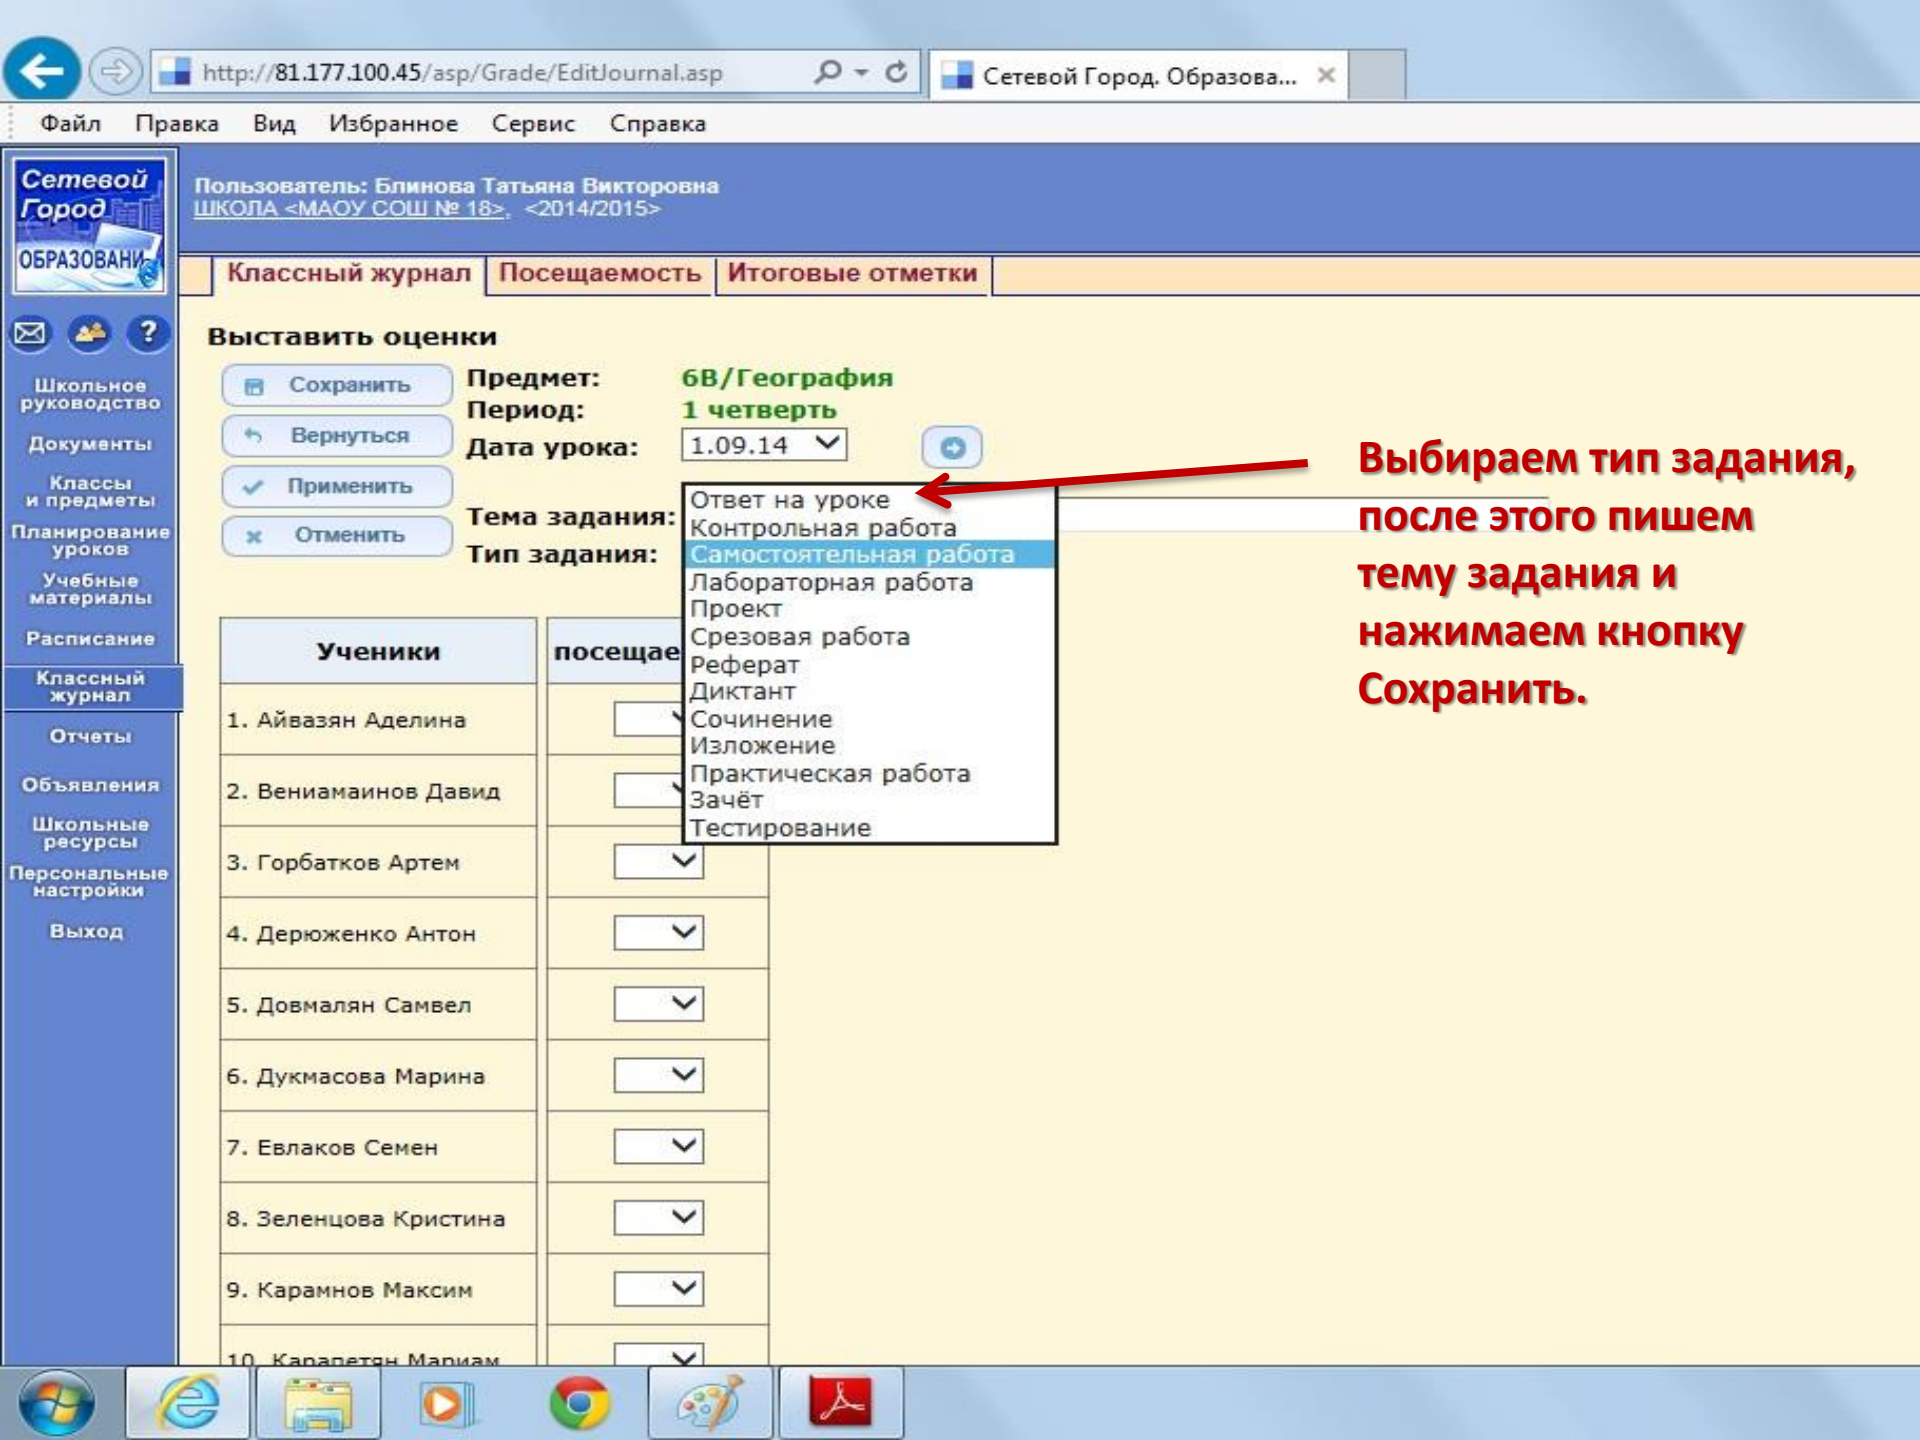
http://81.177.100.45/asp/Grade/EditJournal.asp

Сетевой Город. Образова...

Файл Правка Вид Избранное Сервис Справка

Сетевой Город ОБРАЗОВАНИ

Пользователь: Блинова Татьяна Викторовна
ШКОЛА <МАОУ СОШ № 18>, <2014/2015>

Классный журнал | Посещаемость | Итоговые отметки

Школьное руководство
Документы
Классы и предметы
Планирование уроков
Учебные материалы
Расписание
Классный журнал
Отчеты
Объявления
Школьные ресурсы
Персональные настройки
Выход

Выставить оценки

Сохранить
Вернуться
Применить
Отменить

Предмет: 6В/География
Период: 1 четверть
Дата урока: 1.09.14

Тема задания:
Тип задания:

Ответ на уроке
Контрольная работа
Самостоятельная работа
Лабораторная работа
Проект
Срезовая работа
Реферат
Диктант
Сочинение
Изложение
Практическая работа
Зачёт
Тестирование

Выбираем тип задания, после этого пишем тему задания и нажимаем кнопку Сохранить.

| Ученики | посещае |
|---|---|
| 1. Айвазян Аделина | |
| 2. Вениамаинов Давид | |
| 3. Горбатков Артем | |
| 4. Дерюженко Антон | |
| 5. Довмалян Самвел | |
| 6. Дукмасова Марина | |
| 7. Евлаков Семен | |
| 8. Зеленцова Кристина | |
| 9. Карамнов Максим | |
| 10. Карапетян Мариам | |